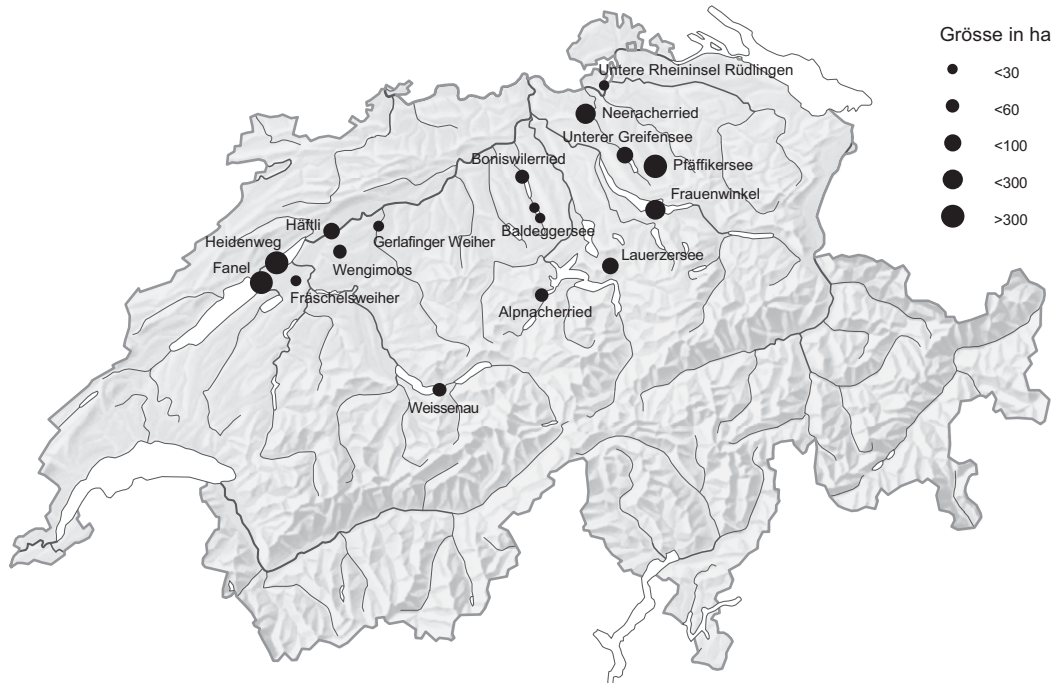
Grösse in ha
<30
<60
<100
<300
>300

Untere Rheininsel Rüdlingen
Neeracherried
Unterer Greifensee
Pfäffikersee
Boniswilerried
Frauenwinkel
Häftli
Gerlafinger Weiher
Baldeggersee
Heidenweg
Wengimoos
Lauerzersee
Fanel
Fräschelsweiher
Alpnacherried
Weissenau